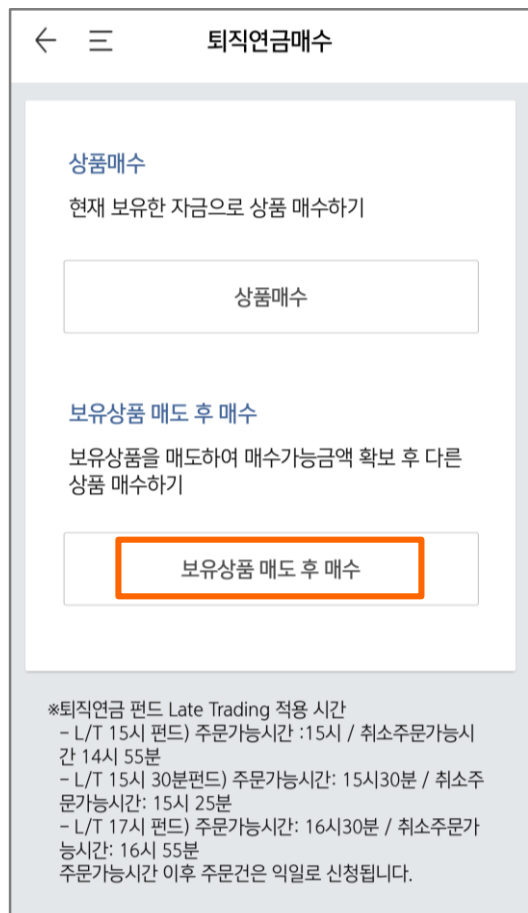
퇴직연금매수

상품매수

현재 보유한 자금으로 상품 매수하기

상품매수

보유상품 매도 후 매수

보유상품을 매도하여 매수가능금액 확보 후 다른 상품 매수하기

보유상품 매도 후 매수

※퇴직연금 펀드 Late Trading 적용 시간
- L/T 15시 펀드) 주문가능시간 :15시 / 취소주문가능시간 14시 55분
- L/T 15시 30분펀드) 주문가능시간: 15시30분 / 취소주문가능시간: 15시 25분
- L/T 17시 펀드) 주문가능시간: 16시30분 / 취소주문가능시간: 16시 55분
주문가능시간 이후 주문건은 익일로 신청됩니다.